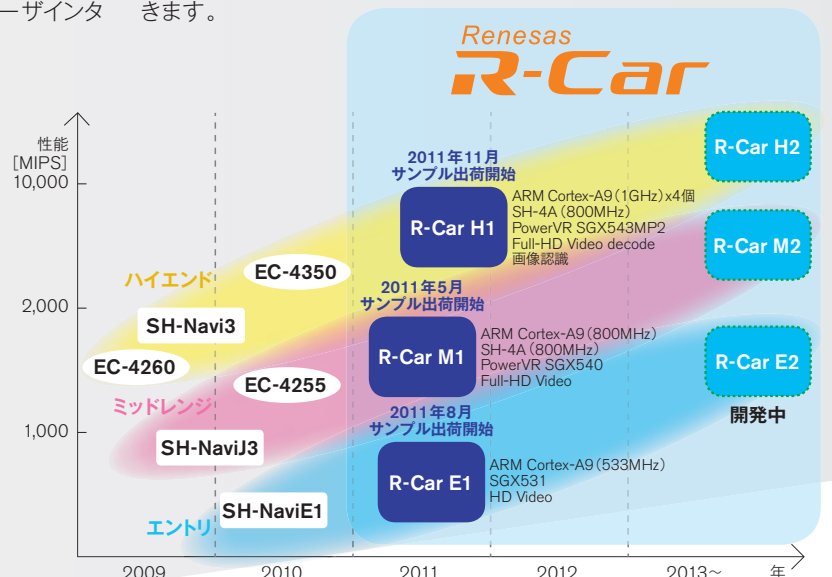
ーザインタ　きます。

Renesas
R-Car

性能
[MIPS]
10,000
2,000
1,000

ハイエンド
ミッドレンジ
エントリ

EC-4350
SH-Navi3
EC-4260
EC-4255
SH-NaviJ3
SH-NaviE1

2011年11月
サンプル出荷開始
R-Car H1
ARM Cortex-A9（1GHz）x4個
SH-4A（800MHz）
PowerVR SGX543MP2
Full-HD Video decode
画像認識

2011年5月
サンプル出荷開始
R-Car M1
ARM Cortex-A9（800MHz）
SH-4A（800MHz）
PowerVR SGX540
Full-HD Video

2011年8月
サンプル出荷開始
R-Car E1
ARM Cortex-A9（533MHz）
SGX531
HD Video

R-Car H2
R-Car M2
R-Car E2
開発中

2009
2010
2011
2012
2013～
年